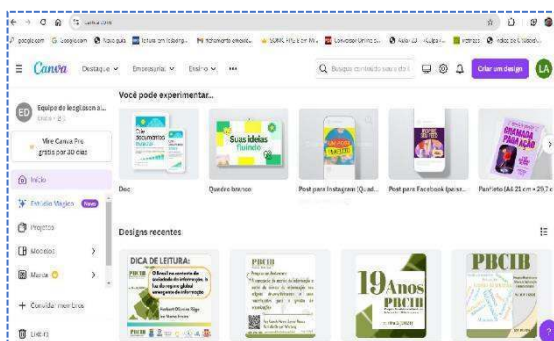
canva.com

google.com  Google.com  Nova guia  Leitura em Inteligência  Ferramenta completo...  SCAR, Rin & em Mi...  Comunidade Online...  Aula 03 - Egipt...  Inter...  Índice de Cidade...

Canva  Destaque  Empresarial  Ensino  •••

Busque conteúdo seu e de t...

Criar um design  LA

ED  Equipe de lesglisoa n a...

Vire Canva Pro grátis por 30 dias

Início

Estúdio Mágico  Novo

Projetos

Modelos

Marca

+ Convidar membros

Lixeira

Você pode experimentar...

Doc

Quadro branco

Post para Instagram (Quad...

Post para Facebook (paisa...

Panfleto (A4 21 cm × 29,7 cm)

Suas ideias fluindo

Designs recentes

DICA DE LEITURA:

PBCIB

19Anos PBCIB

PBCIB

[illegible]